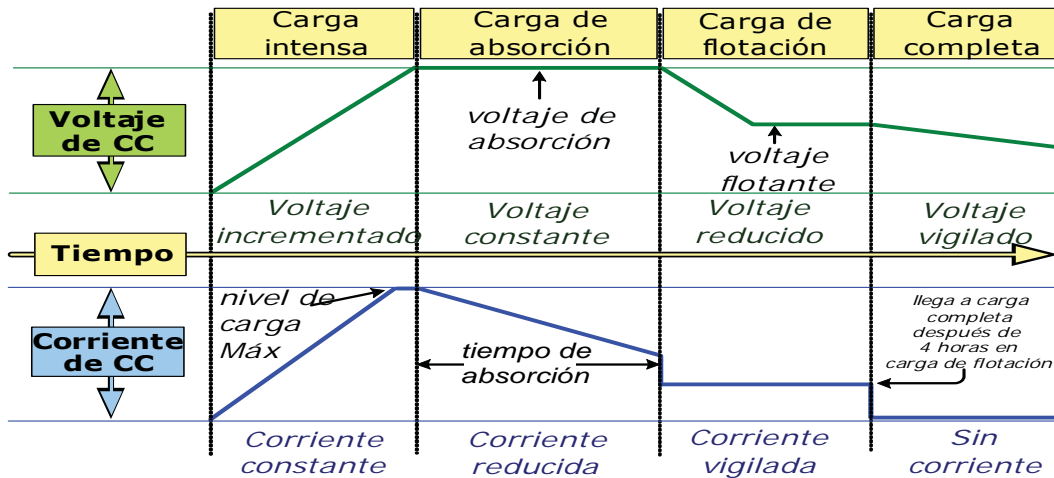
Carga intensa

Carga de absorción

Carga de flotación

Carga completa

Voltaje de CC

voltaje de absorción

voltaje flotante

Voltaje incrementado

Voltaje constante

Voltaje reducido

Voltaje vigilado

Tiempo

nivel de carga Máx

Corriente de CC

tiempo de absorción

llega a carga completa después de 4 horas en carga de flotación

Corriente constante

Corriente reducida

Corriente vigilada

Sin corriente